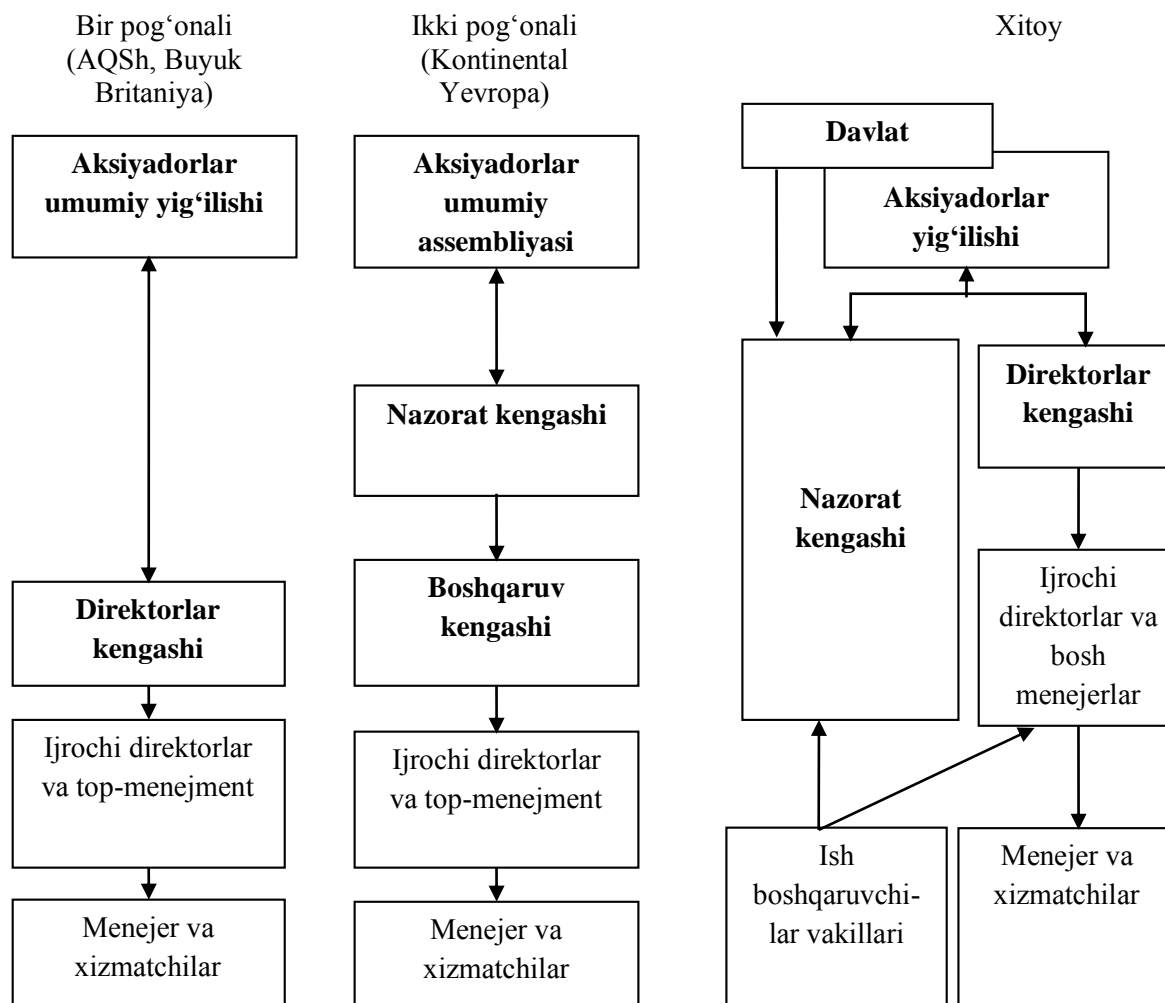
Bir pog‘onali (AQSh, Buyuk Britaniya)

Aksiyadorlar umumiy yig‘ilishi

Direktorlar kengashi

Ijrochi direktorlar va top-menejment

Menejer va xizmatchilar

Ikki pog‘onali (Kontinental Yevropa)

Aksiyadorlar umumiy assembliyasi

Nazorat kengashi

Boshqaruv kengashi

Ijrochi direktorlar va top-menejment

Menejer va xizmatchilar

Xitoy

Davlat

Aksiyadorlar yig‘ilishi

Nazorat kengashi

Direktorlar kengashi

Ijrochi direktorlar va bosh menejerlar

Ish boshqaruvchilar vakillari

Menejer va xizmatchilar